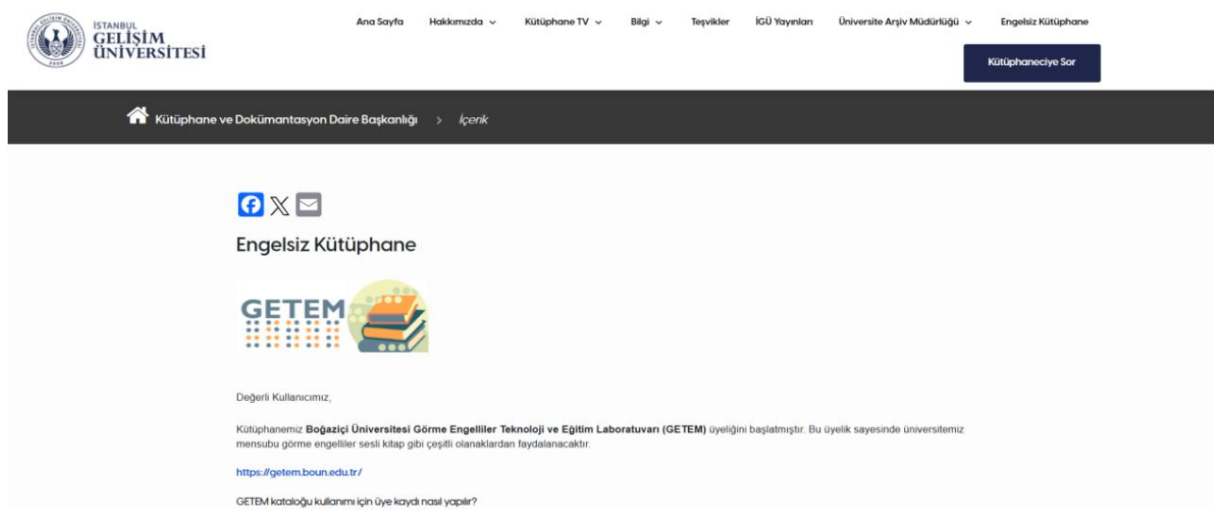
İSTANBUL GELİŞİM ÜNİVERSİTESİ

Ana Sayfa Hakkımızda Kütüphane TV Bilgi Teşvikler İGÜ Yayınları Üniversite Arşiv Müdürlüğü Engelsiz Kütüphane

Kütüphaneciye Sor

Kütüphane ve Dokümantasyon Daire Başkanlığı > İçerik

Engelsiz Kütüphane

GETEM

Değerli Kullanıcımız,

Kütüphanemiz **Boğaziçi Üniversitesi Görme Engelliler Teknoloji ve Eğitim Laboratuvarı (GETEM)** üyeliğini başlatmıştır. Bu üyelik sayesinde üniversitemiz mensubu görme engelliler sesli kitap gibi çeşitli olanaklardan faydalanacaktır.

https://getem.boun.edu.tr/

GETEM kataloğu kullanımı için üye kaydı nasıl yapılır?